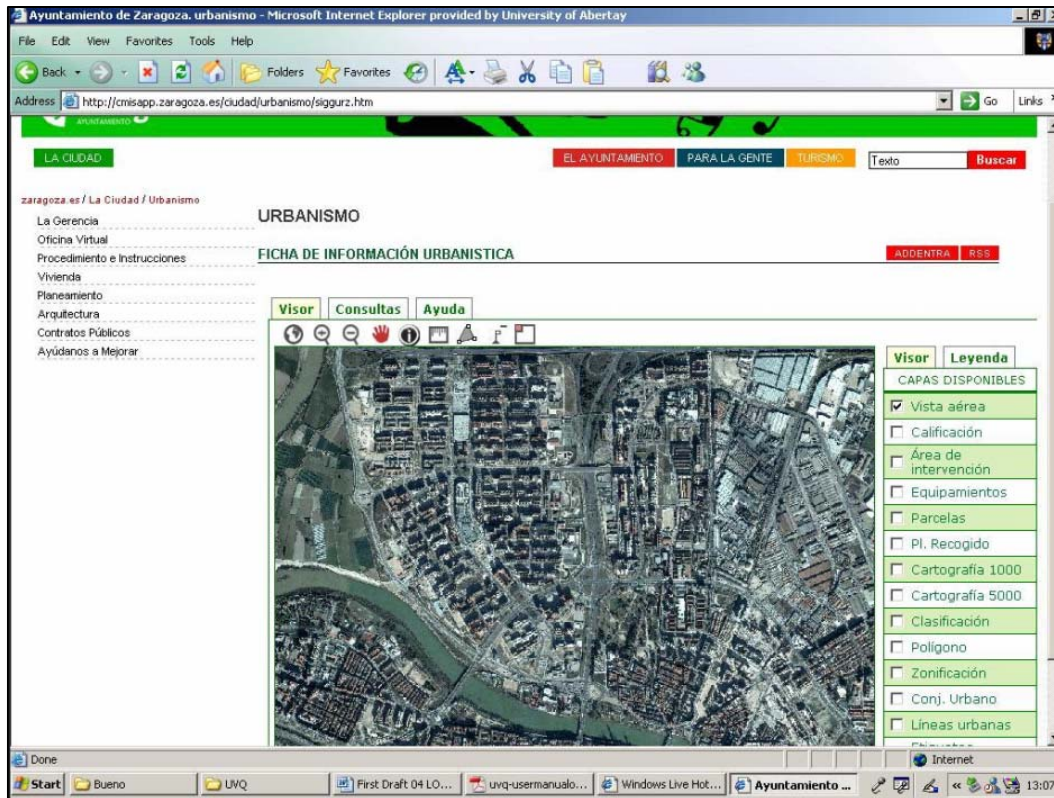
Ayuntamiento de Zaragoza. urbanismo - Microsoft Internet Explorer provided by University of Abertay

File Edit View Favorites Tools Help

Back Folders Favorites

Address http://cmisapp.zaragoza.es/ciudad/urbanismo/siggurz.htm Go Links

AYUNTAMIENTO

LA CIUDAD

EL AYUNTAMIENTO PARA LA GENTE TURISMO Texto Buscar

zaragoza.es / La Ciudad / Urbanismo

La Gerencia
Oficina Virtual
Procedimiento e Instrucciones
Vivienda
Planeamiento
Arquitectura
Contratos Públicos
Ayúdanos a Mejorar

URBANISMO

FICHA DE INFORMACIÓN URBANISTICA

ADDENTRA RSS

Visor Consultas Ayuda

Visor Leyenda

CAPAS DISPONIBLES

Vista aérea
Calificación
Área de intervención
Equipamientos
Parcelas
Pl. Recogido
Cartografía 1000
Cartografía 5000
Clasificación
Polígono
Zonificación
Conj. Urbano
Líneas urbanas
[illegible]

Done Internet

Start Bueno UVQ First Draft 04 LO... uvq-usermanualo... Windows Live Hot... Ayuntamiento ... 13:07